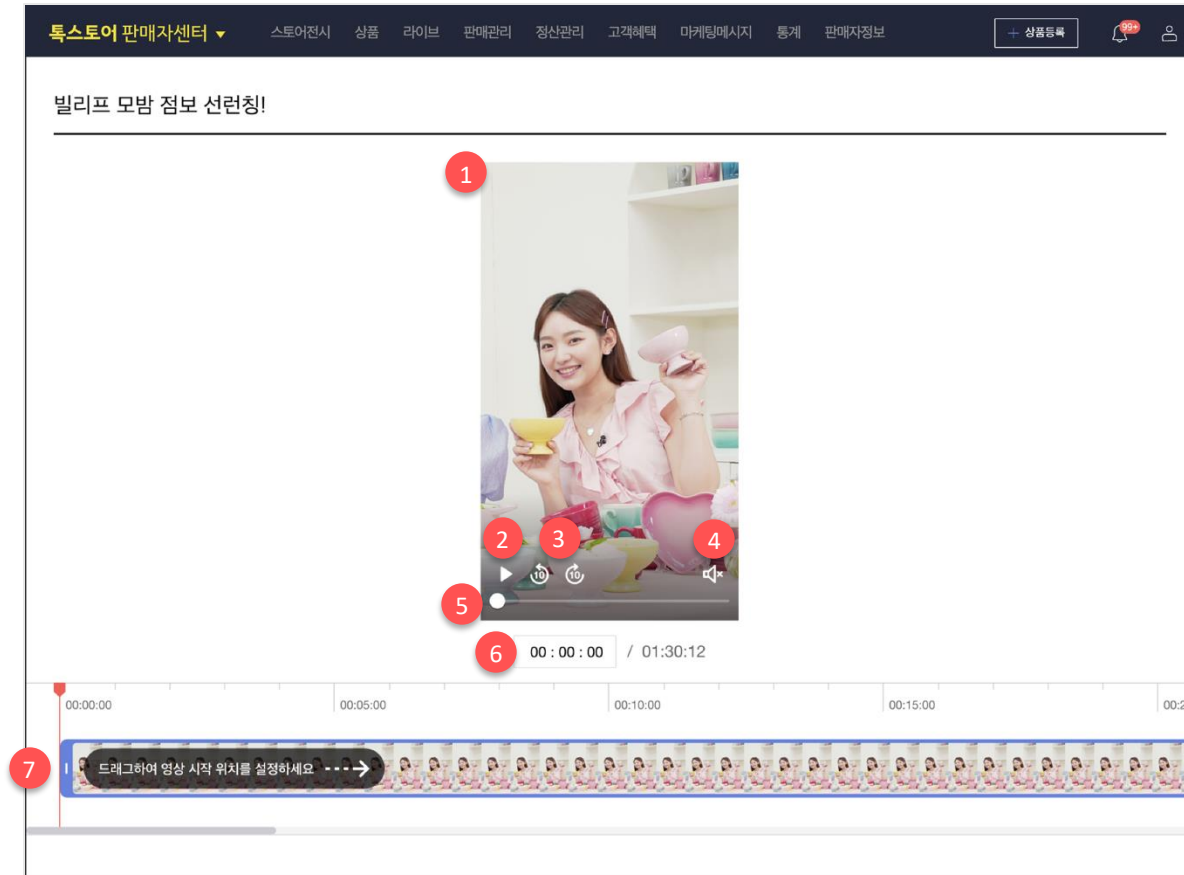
톡스토어 판매자센터 ▾ 스토어전시 상품 라이브 판매관리 정산관리 고객혜택 마케팅메시지 통계 판매자정보 + 상품등록 99+

빌리프 모밤 점보 선런칭!

1

2 3 4

10 10

5

6 00 : 00 : 00 / 01:30:12

00:00:00 00:05:00 00:10:00 00:15:00 00:2

7 드래그하여 영상 시작 위치를 설정하세요